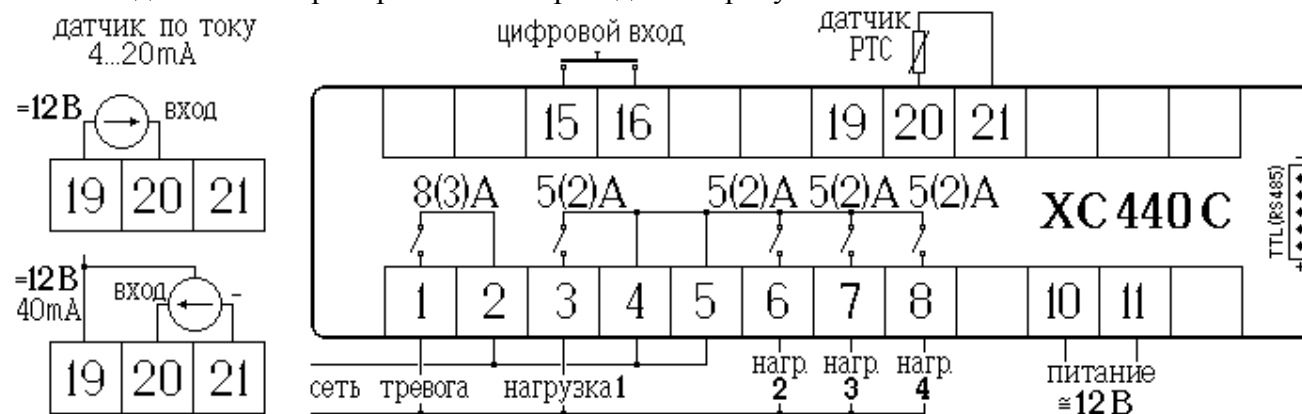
датчик по току 4...20mA

=12В вход

| 19 | 20 | 21 |
|---|---|---|

=12В 40mA вход -

| 19 | 20 | 21 |
|---|---|---|

цифровой вход

датчик PTC

| | | 15 | 16 | | | 19 | 20 | 21 | | | |
|---|---|---|---|---|---|---|---|---|---|---|---|

8(3)A 5(2)A 5(2)A 5(2)A 5(2)A

XC 440 C

TTL (RS485)

| 1 | 2 | 3 | 4 | 5 | 6 | 7 | 8 | | 10 | 11 | |
|---|---|---|---|---|---|---|---|---|---|---|---|

сеть тревога нагрузка 1 нагр. 2 нагр. 3 нагр. 4 питание ≅12В